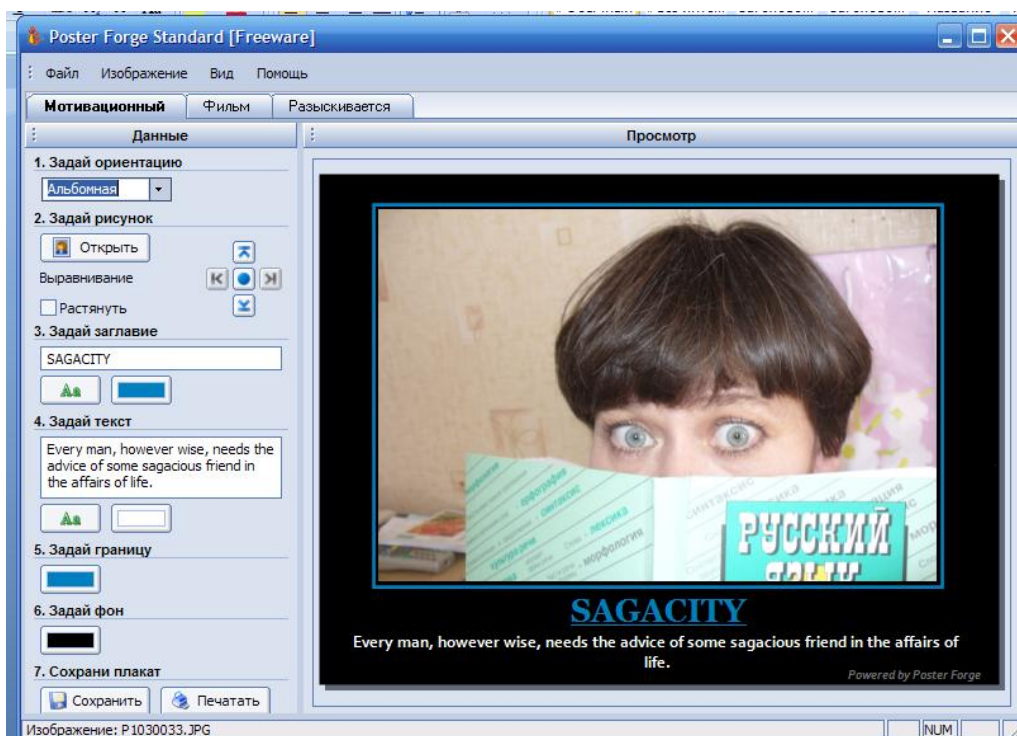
Poster Forge Standard [Freeware]

Файл Изображение Вид Помощь

Мотивационный Фильм Разыскивается

Данные

1. Задай ориентацию

Альбомная

2. Задай рисунок

Открыть

Выравнивание

Растянуть

3. Задай заглавие

SAGACITY

4. Задай текст

Every man, however wise, needs the advice of some sagacious friend in the affairs of life.

5. Задай границу

6. Задай фон

7. Сохрани плакат

Сохранить Печатать

Просмотр

орфография синтаксис лексика морфология синтаксис

РУССКИЙ

SAGACITY

Every man, however wise, needs the advice of some sagacious friend in the affairs of life.

Powered by Poster Forge

Изображение: P1030033.JPG

NUM